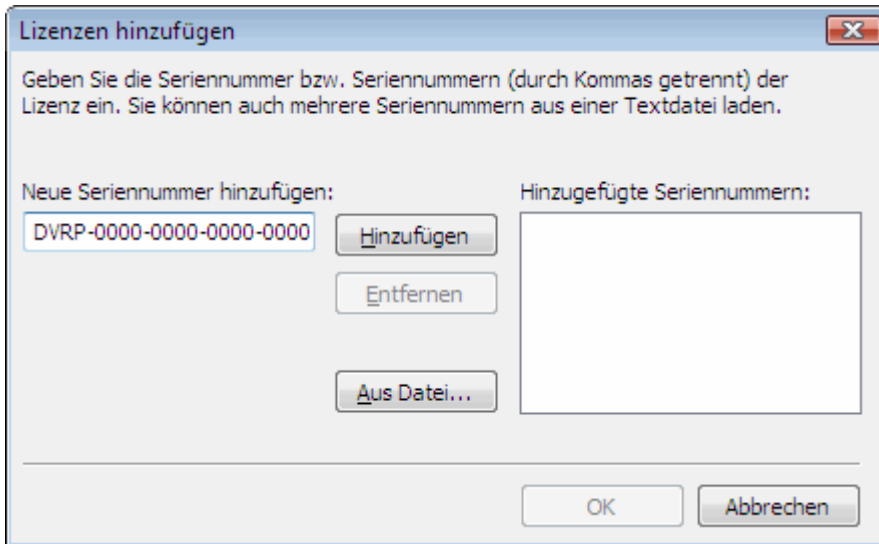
Lizenzen hinzufügen

Geben Sie die Seriennummer bzw. Seriennummern (durch Kommas getrennt) der Lizenz ein. Sie können auch mehrere Seriennummern aus einer Textdatei laden.

Neue Seriennummer hinzufügen:

DVRP-0000-0000-0000-0000

Hinzufügen

Entfernen

Aus Datei...

Hinzugefügte Seriennummern:

OK

Abbrechen